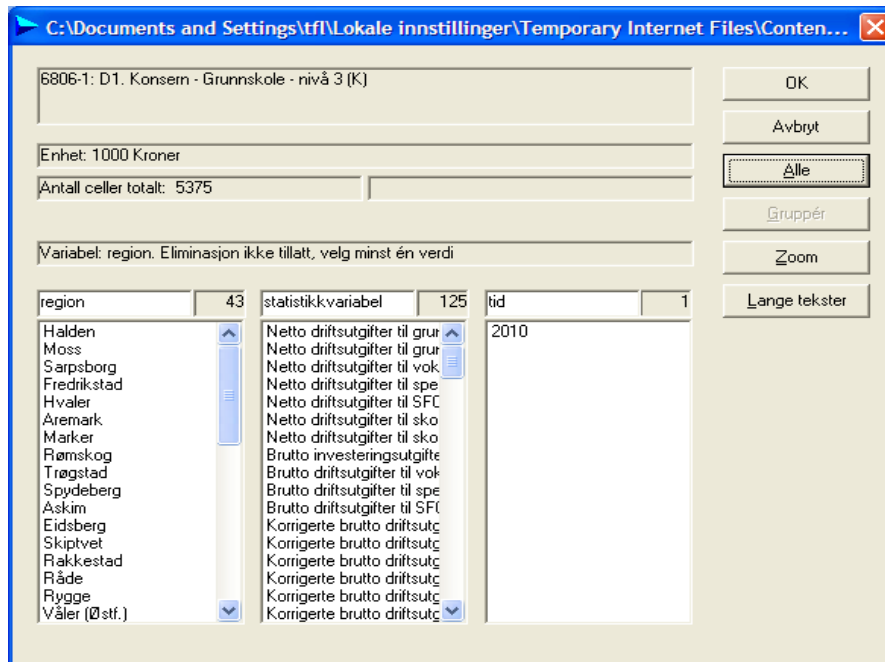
C:\Documents and Settings\tfl\Lokale innstillinger\Temporary Internet Files\Conten...

6806-1: D1. Konsern - Grunnskole - nivå 3 (K)

Enhet: 1000 Kroner

Antall celler totalt: 5375

Variabel: region. Eliminasjon ikke tillatt, velg minst én verdi

OK

Avbryt

Alle

Gruppér

Zoom

Lange tekster

region 43

Halden
Moss
Sarpsborg
Fredrikstad
Hvaler
Aremark
Marker
Rømskog
Trøgstad
Spydeberg
Askim
Eidsberg
Skiptvet
Rakkestad
Råde
Rygge
Våler (Østf.)

statistikkvariabel 125

Netto driftsutgifter til grur
Netto driftsutgifter til grur
Netto driftsutgifter til vok
Netto driftsutgifter til spe
Netto driftsutgifter til SFC
Netto driftsutgifter til sko
Netto driftsutgifter til sko
Brutto investeringsutgifte
Brutto driftsutgifter til vok
Brutto driftsutgifter til spe
Brutto driftsutgifter til SF(
Korrigerte brutto driftsutg
Korrigerte brutto driftsutg
Korrigerte brutto driftsutg
Korrigerte brutto driftsutg
Korrigerte brutto driftsutg
Korrigerte brutto driftsutg

tid 1

2010